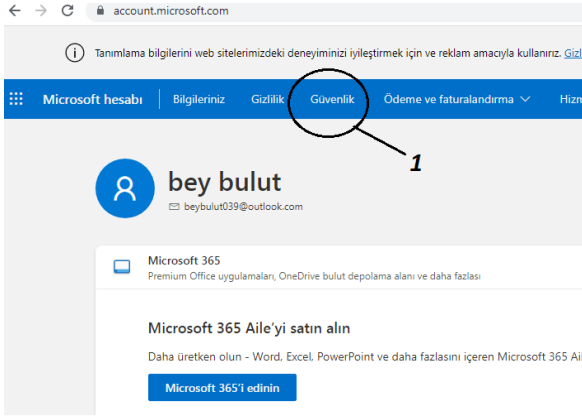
account.microsoft.com

Tanımlama bilgilerini web sitelerimizdeki deneyiminizi iyileştirmek için ve reklam amacıyla kullanırız. Gizl

Microsoft hesabı | Bilgileriniz | Gizlilik | Güvenlik | Ödeme ve faturalandırma | Hizm

1

bey bulut
beybulut039@outlook.com

Microsoft 365
Premium Office uygulamaları, OneDrive bulut depolama alanı ve daha fazlası

Microsoft 365 Aile'yi satın alın

Daha üretken olun - Word, Excel, PowerPoint ve daha fazlasını içeren Microsoft 365 Ail

Microsoft 365'i edinin